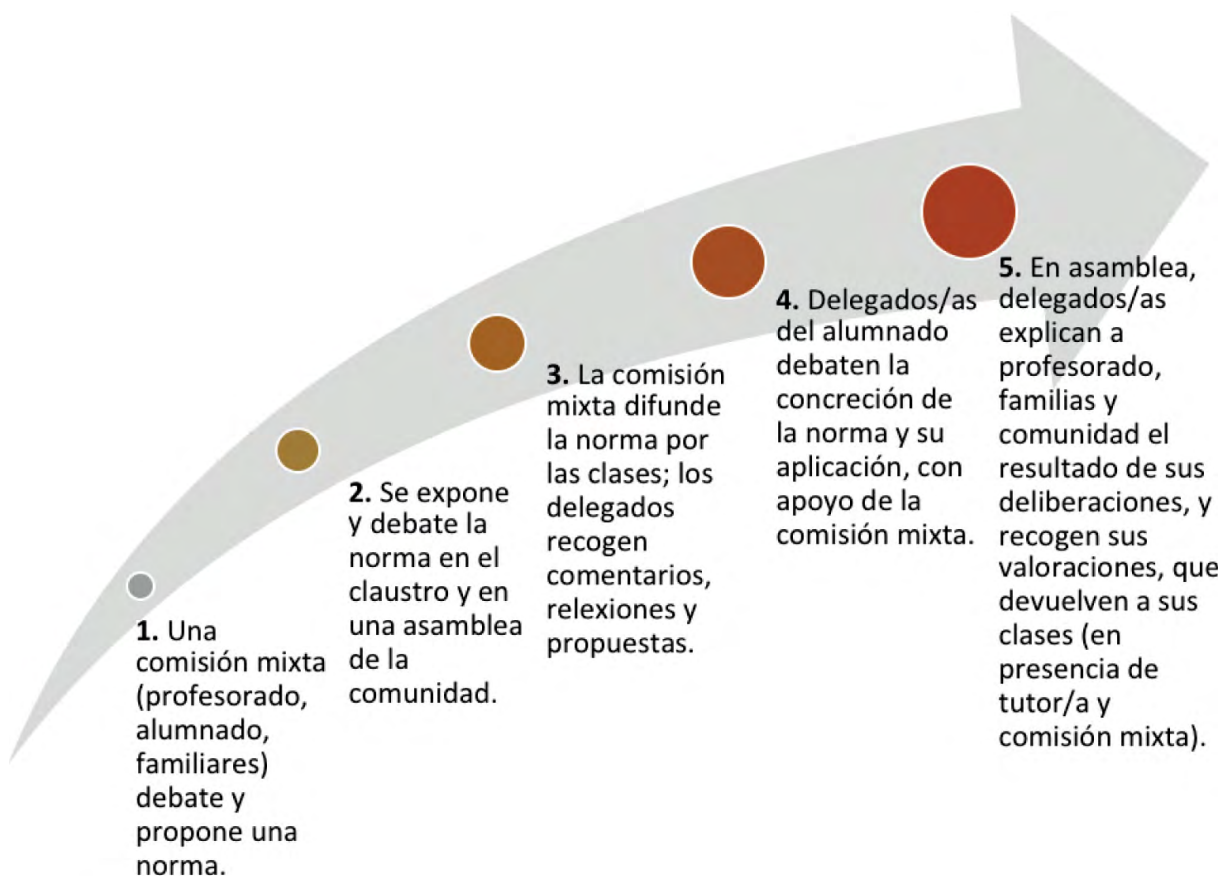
**1.** Una comisión mixta (profesorado, alumnado, familiares) debate y propone una norma.

**2.** Se expone y debate la norma en el claustro y en una asamblea de la comunidad.

**3.** La comisión mixta difunde la norma por las clases; los delegados recogen comentarios, relexiones y propuestas.

**4.** Delegados/as del alumnado debaten la concreción de la norma y su aplicación, con apoyo de la comisión mixta.

**5.** En asamblea, delegados/as explican a profesorado, familias y comunidad el resultado de sus deliberaciones, y recogen sus valoraciones, que devuelven a sus clases (en presencia de tutor/a y comisión mixta).